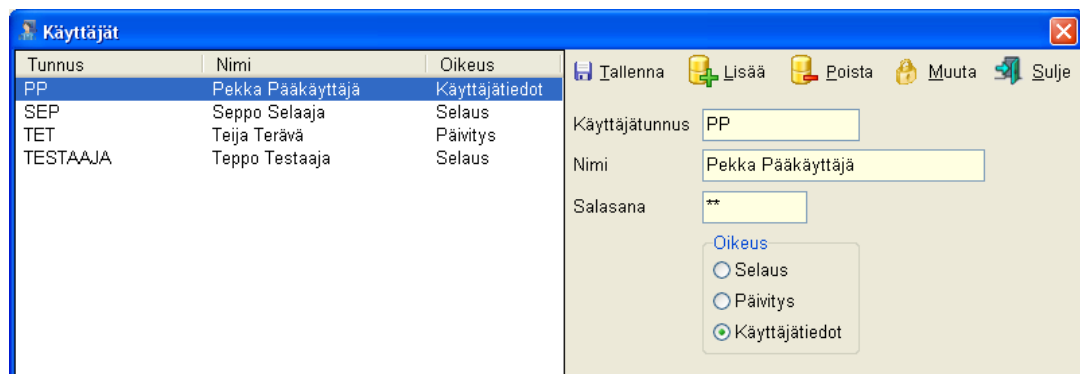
Käyttäjät

| Tunnus | Nimi | Oikeus |
|---|---|---|
| PP | Pekka Pääkäyttäjä | Käyttäjätiedot |
| SEP | Seppo Selaaja | Selaus |
| TET | Teija Terävä | Päivitys |
| TESTAAJA | Teppo Testaaja | Selaus |

Tallenna Lisää Poista Muuta Sulje

Käyttäjätunnus PP

Nimi Pekka Pääkäyttäjä

Salasana **

Oikeus
Selaus
Päivitys
Käyttäjätiedot